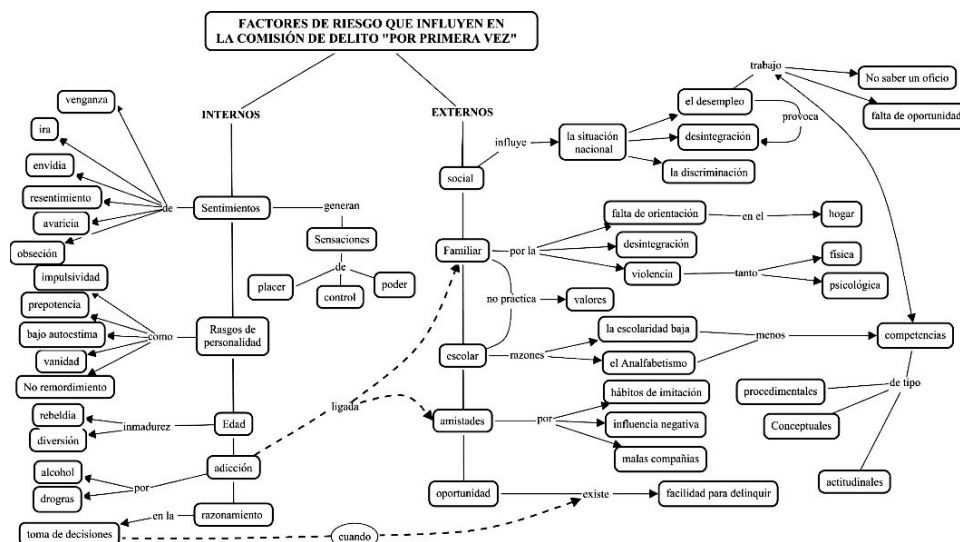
FACTORES DE RIESGO QUE INFLUYEN EN LA COMISIÓN DE DELITO "POR PRIMERA VEZ"

INTERNOS

EXTERNOS

venganza
ira
envidia
resentimiento
avaricia
obseción
de
Sentimientos
generan
Sensaciones
de
placer
control
poder

impulsividad
prepotencia
bajo autoestima
vanidad
No remordimiento
como
Rasgos de personalidad

rebeldia
diversión
inmadurez
Edad

alcohol
drogras
por
adicción
ligada

toma de decisiones
en la
razonamiento
cuando

social
influye
la situación nacional
el desempleo
desintegración
provoca
la discriminación
trabajo
No saber un oficio
falta de oportunidad

Familiar
por la
falta de orientación
en el
hogar
desintegración
violencia
tanto
física
psicológica
no practica
valores

escolar
razones
la escolaridad baja
el Analfabetismo
menos
competencias
de tipo
procedimentales
Conceptuales
actitudinales

amistades
por
hábitos de imitación
influencia negativa
malas compañias

oportunidad
existe
facilidad para delinquir